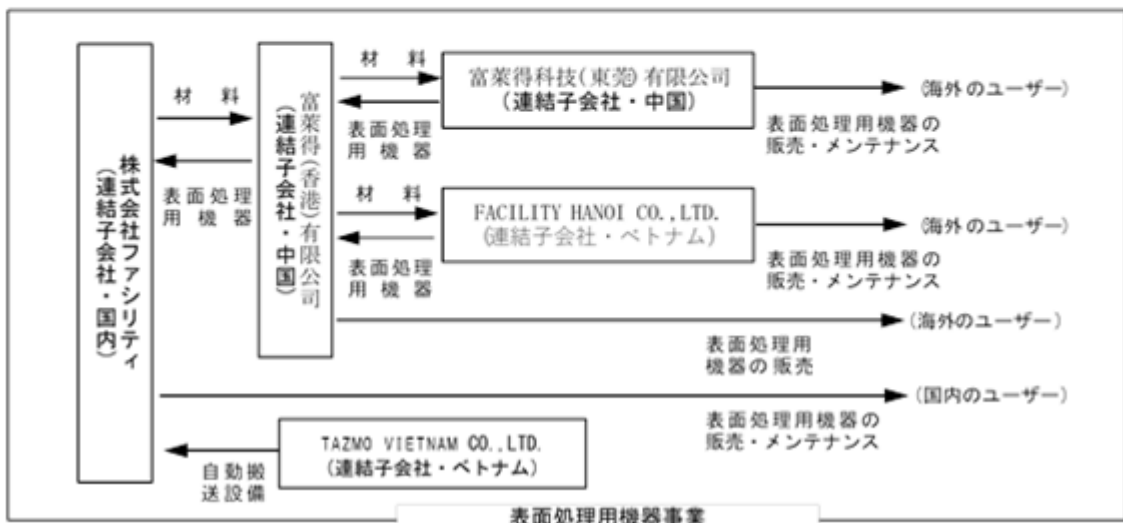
株式会社ファシリティ
（連結子会社・国内）

材　料

表面処理
用機器

富莱得（香港）有限公司
（連結子会社・中国）

材　料

表面処理
用機器

富莱得科技（東莞）有限公司
（連結子会社・中国）

（海外のユーザー）

表面処理用機器の
販売・メンテナンス

材　料

表面処理
用機器

FACILITY HANOI CO.,LTD.
（連結子会社・ベトナム）

（海外のユーザー）

表面処理用機器の
販売・メンテナンス

（海外のユーザー）

表面処理用
機器の販売

（国内のユーザー）

表面処理用機器の
販売・メンテナンス

TAZMO VIETNAM CO.,LTD.
（連結子会社・ベトナム）

自動搬
送設備

表面処理用機器事業